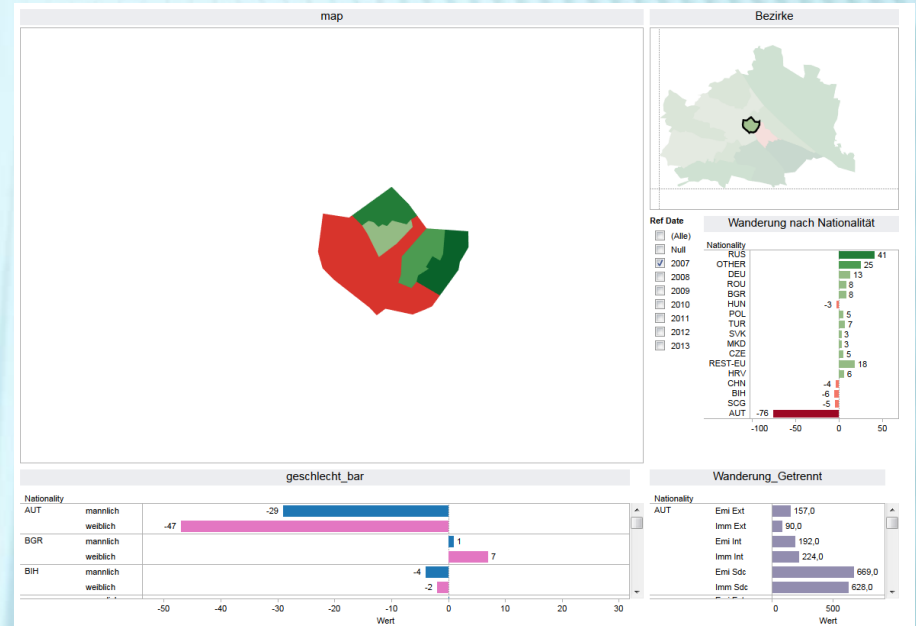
map

Bezirke

Ref Date
(Alle)
Null
2007
2008
2009
2010
2011
2012
2013

Wanderung nach Nationalität

| Nationality | |
|---|---|
| RUS | 41 |
| OTHER | 25 |
| DEU | 13 |
| ROU | 8 |
| BGR | 8 |
| HUN | -3 |
| POL | 5 |
| TUR | 7 |
| SVK | 3 |
| MKD | 3 |
| CZE | 5 |
| REST-EU | 18 |
| HRV | 6 |
| CHN | -4 |
| BIH | -6 |
| SCG | -5 |
| AUT | -76 |

-100 -50 0 50

geschlecht_bar

| Nationality | | |
|---|---|---|
| AUT | mannlich | -29 |
| | weiblich | -47 |
| BGR | mannlich | 1 |
| | weiblich | 7 |
| BIH | mannlich | -4 |
| | weiblich | -2 |

-50 -40 -30 -20 -10 0 10 20 30
Wert

Wanderung_Getrennt

| Nationality | | |
|---|---|---|
| AUT | Emi Ext | 157,0 |
| | Imm Ext | 90,0 |
| | Emi Int | 192,0 |
| | Imm Int | 224,0 |
| | Emi Sdc | 669,0 |
| | Imm Sdc | 628,0 |

0 500
Wert